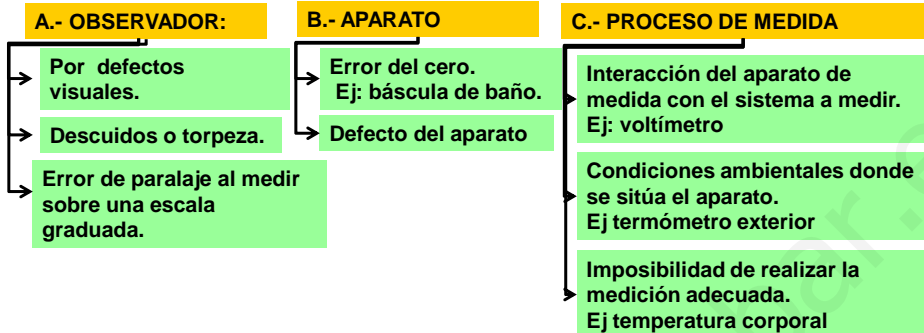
A.- OBSERVADOR:

Por defectos visuales.

Descuidos o torpeza.

Error de paralaje al medir sobre una escala graduada.

B.- APARATO

Error del cero.
Ej: báscula de baño.

Defecto del aparato

C.- PROCESO DE MEDIDA

Interacción del aparato de medida con el sistema a medir.
Ej: voltímetro

Condiciones ambientales donde se sitúa el aparato.
Ej termómetro exterior

Imposibilidad de realizar la medición adecuada.
Ej temperatura corporal